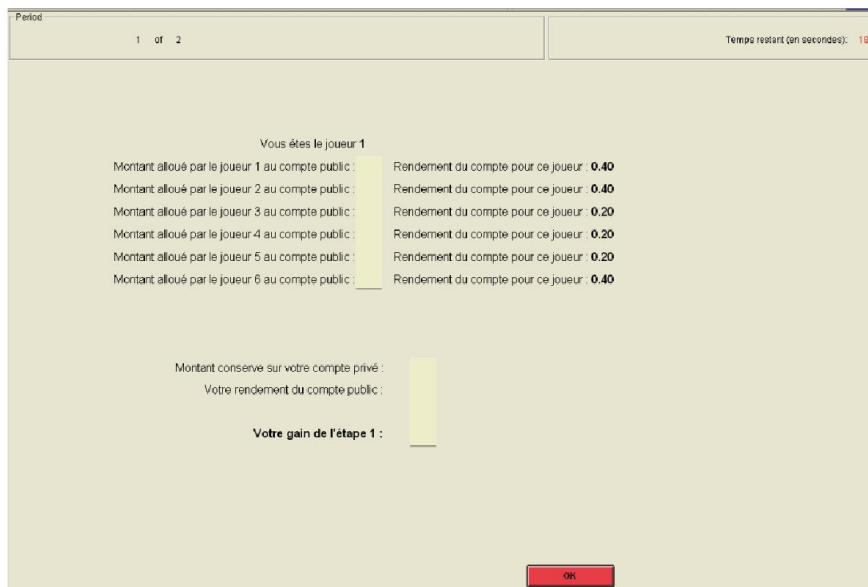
Period

1 of 2

Temps restant (en secondes): 18

Vous êtes le joueur 1

Montant alloué par le joueur 1 au compte public : Rendement du compte pour ce joueur : **0.40**

Montant alloué par le joueur 2 au compte public : Rendement du compte pour ce joueur : **0.40**

Montant alloué par le joueur 3 au compte public : Rendement du compte pour ce joueur : **0.20**

Montant alloué par le joueur 4 au compte public : Rendement du compte pour ce joueur : **0.20**

Montant alloué par le joueur 5 au compte public : Rendement du compte pour ce joueur : **0.20**

Montant alloué par le joueur 6 au compte public : Rendement du compte pour ce joueur : **0.40**

Montant conserve sur votre compte privé :

Votre rendement du compte public :

**Votre gain de l'étape 1 :**

OK